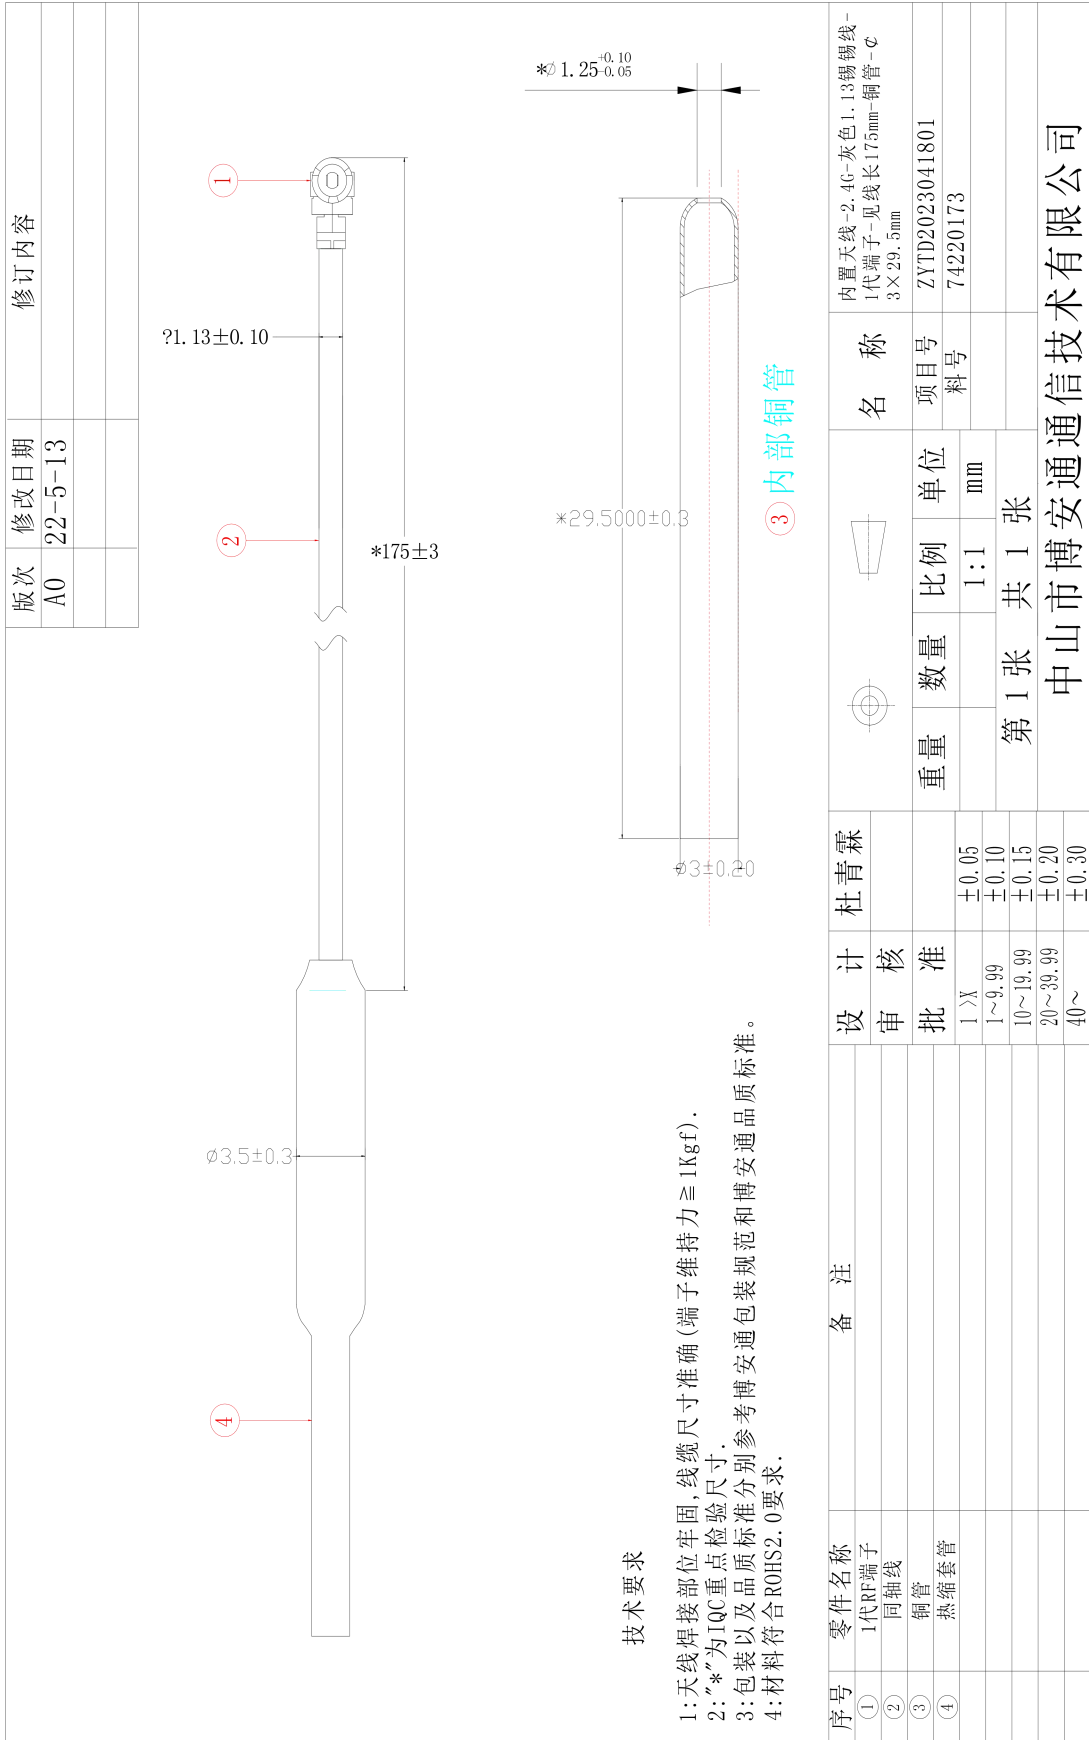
修订内容

| 版次 | 修改日期 |
|---|---|
| A0 | 22-5-13 |

*$\phi$1.25$^{+0.10}_{-0.05}$

①

?1.13±0.10

②

*175±3

*29.5000±0.3

③ 内部铜管

$\phi$3±0.20

$\phi$3.5±0.3

④

技术要求

1:天线焊接部位牢固,线缆尺寸准确(端子维持力≥1Kgf).
2:"*"为IQC重点检验尺寸.
3:包装以及品质标准分别参考博安通包装规范和博安通品质标准。
4:材料符合ROHS2.0要求.

| 序号 | 零件名称 | 备注 |
|---|---|---|
| ① | 1代RF端子 | |
| ② | 同轴线 | |
| ③ | 铜管 | |
| ④ | 热缩套管 | |

设计 杜青霖
审核
批准

| 1～X | ±0.05 |
|---|---|
| 1～9.99 | ±0.10 |
| 10～19.99 | ±0.15 |
| 20～39.99 | ±0.20 |
| 40～ | ±0.30 |

名称 内置天线-2.4G-灰色1.13锡线-1代端子-见线长175mm-铜管-$\phi$3×29.5mm
项目号 ZYTD2023041801
料号 74220173

重量 数量 比例 1:1 单位 mm
第 1 张 共 1 张

中山市博安通通信技术有限公司